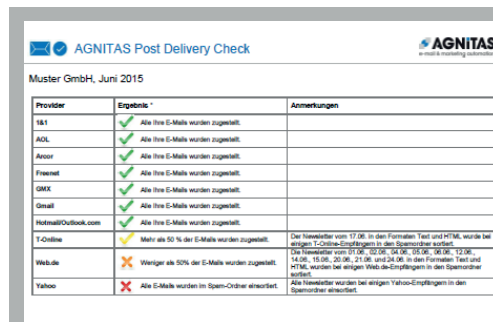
AGNITAS Post Delivery Check

AGNITAS
e-mail & marketing automati

Muster GmbH, Juni 2015

| Provider | Ergebnis * | Anmerkungen |
|---|---|---|
| 1&1 | Alle Ihre E-Mails wurden zugestellt. | |
| AOL | Alle Ihre E-Mails wurden zugestellt. | |
| Arcor | Alle Ihre E-Mails wurden zugestellt. | |
| Freenet | Alle Ihre E-Mails wurden zugestellt. | |
| GMX | Alle Ihre E-Mails wurden zugestellt. | |
| Gmail | Alle Ihre E-Mails wurden zugestellt. | |
| Hotmail/Outlook.com | Alle Ihre E-Mails wurden zugestellt. | |
| T-Online | Mehr als 50 % der E-Mails wurden zugestellt. | Der Newsletter vom 17.06. in den Formaten Text und HTML wurde bei einigen T-Online-Empfängern in den Spamordner sortiert. |
| Web.de | Weniger als 50% der E-Mails wurden zugestellt. | Die Newsletter vom 01.06., 02.06., 04.06., 05.06., 06.06., 12.06., 14.06., 15.06., 20.06., 21.06. und 24.06. in den Formaten Text und HTML wurden bei einigen Web.de-Empfängern in den Spamordner sortiert. |
| Yahoo | Alle E-Mails wurden im Spam-Ordner einsortiert. | Alle Newsletter wurden bei einigen Yahoo-Empfängern in den Spamordner sortiert. |